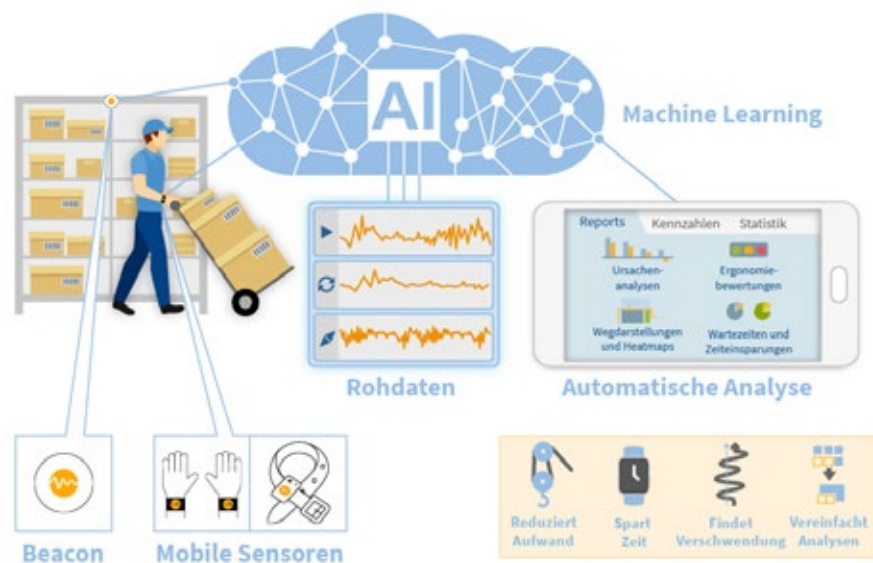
AI

Machine Learning

Reports Kennzahlen Statistik

Ursachenanalysen

Ergonomiebewertungen

Wegdarstellungen und Heatmaps

Wartezeiten und Zeiteinsparungen

Rohdaten

Automatische Analyse

Beacon

Mobile Sensoren

Reduziert Aufwand

Spart Zeit

Findet Verschwendung

Vereinfacht Analysen